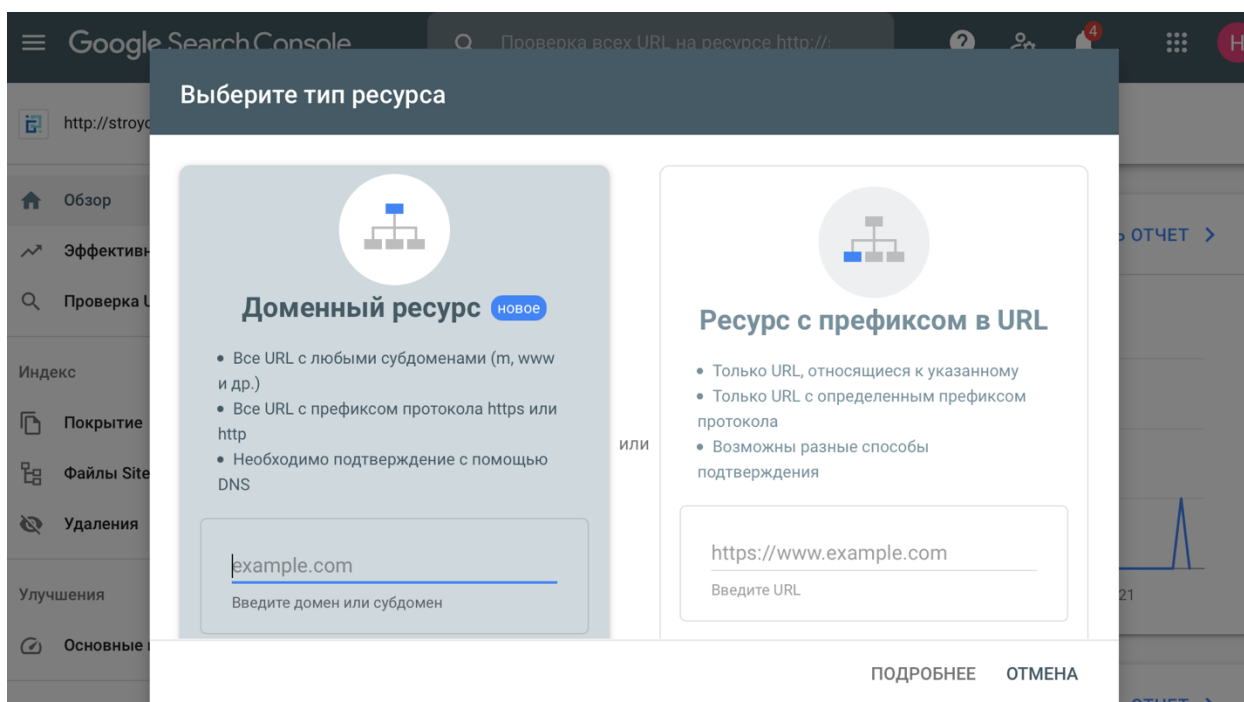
Google Search Console

Проверка всех URL на ресурсе http://:

4

Н

http://stroyc

Обзор

Эффективн

Проверка U

Индекс

Покрытие

Файлы Site

Удаления

Улучшения

Основные

ь ОТЧЕТ

21

Выберите тип ресурса

Доменный ресурс новое

• Все URL с любыми субдоменами (m, www и др.)
• Все URL с префиксом протокола https или http
• Необходимо подтверждение с помощью DNS

example.com

Введите домен или субдомен

или

Ресурс с префиксом в URL

• Только URL, относящиеся к указанному
• Только URL с определенным префиксом протокола
• Возможны разные способы подтверждения

https://www.example.com

Введите URL

ПОДРОБНЕЕ ОТМЕНА